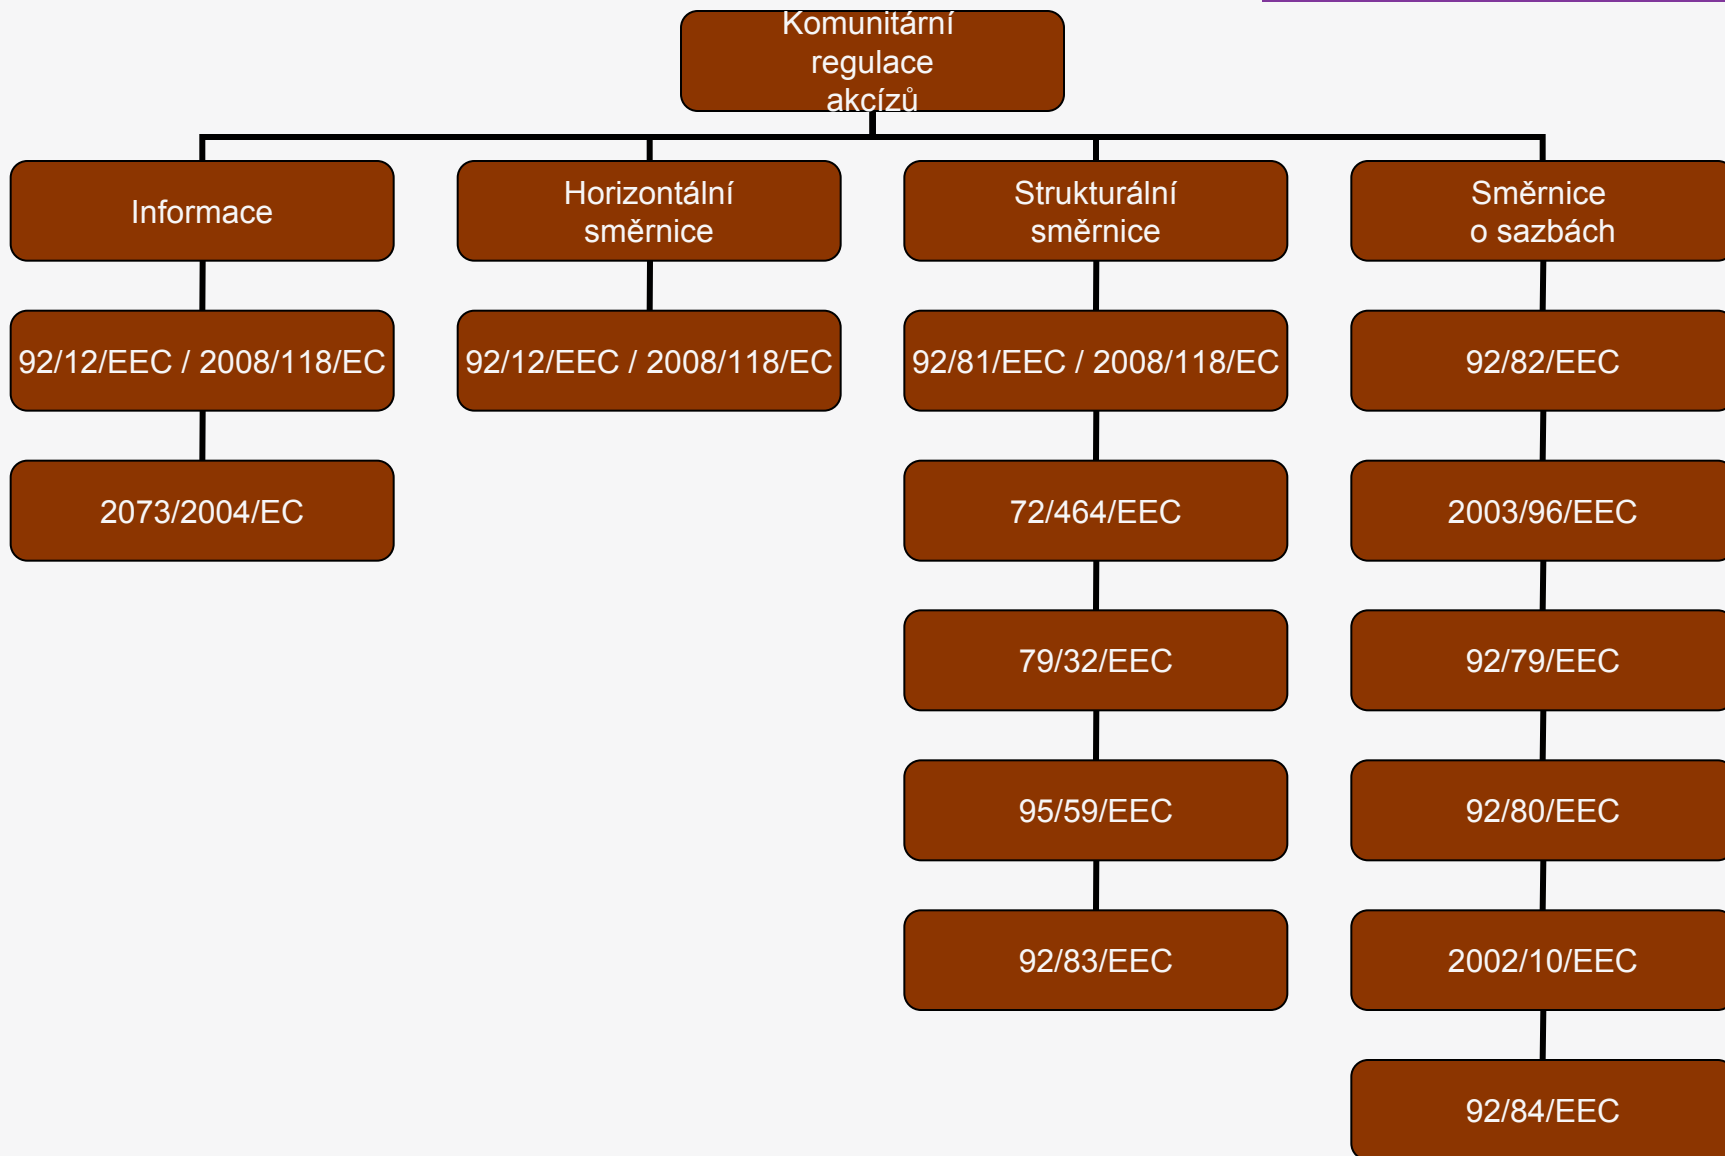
Komunitární regulace akcízů

Informace

92/12/EEC / 2008/118/EC

2073/2004/EC

Horizontální směrnice

92/12/EEC / 2008/118/EC

Strukturální směrnice

92/81/EEC / 2008/118/EC

72/464/EEC

79/32/EEC

95/59/EEC

92/83/EEC

Směrnice o sazbách

92/82/EEC

2003/96/EEC

92/79/EEC

92/80/EEC

2002/10/EEC

92/84/EEC